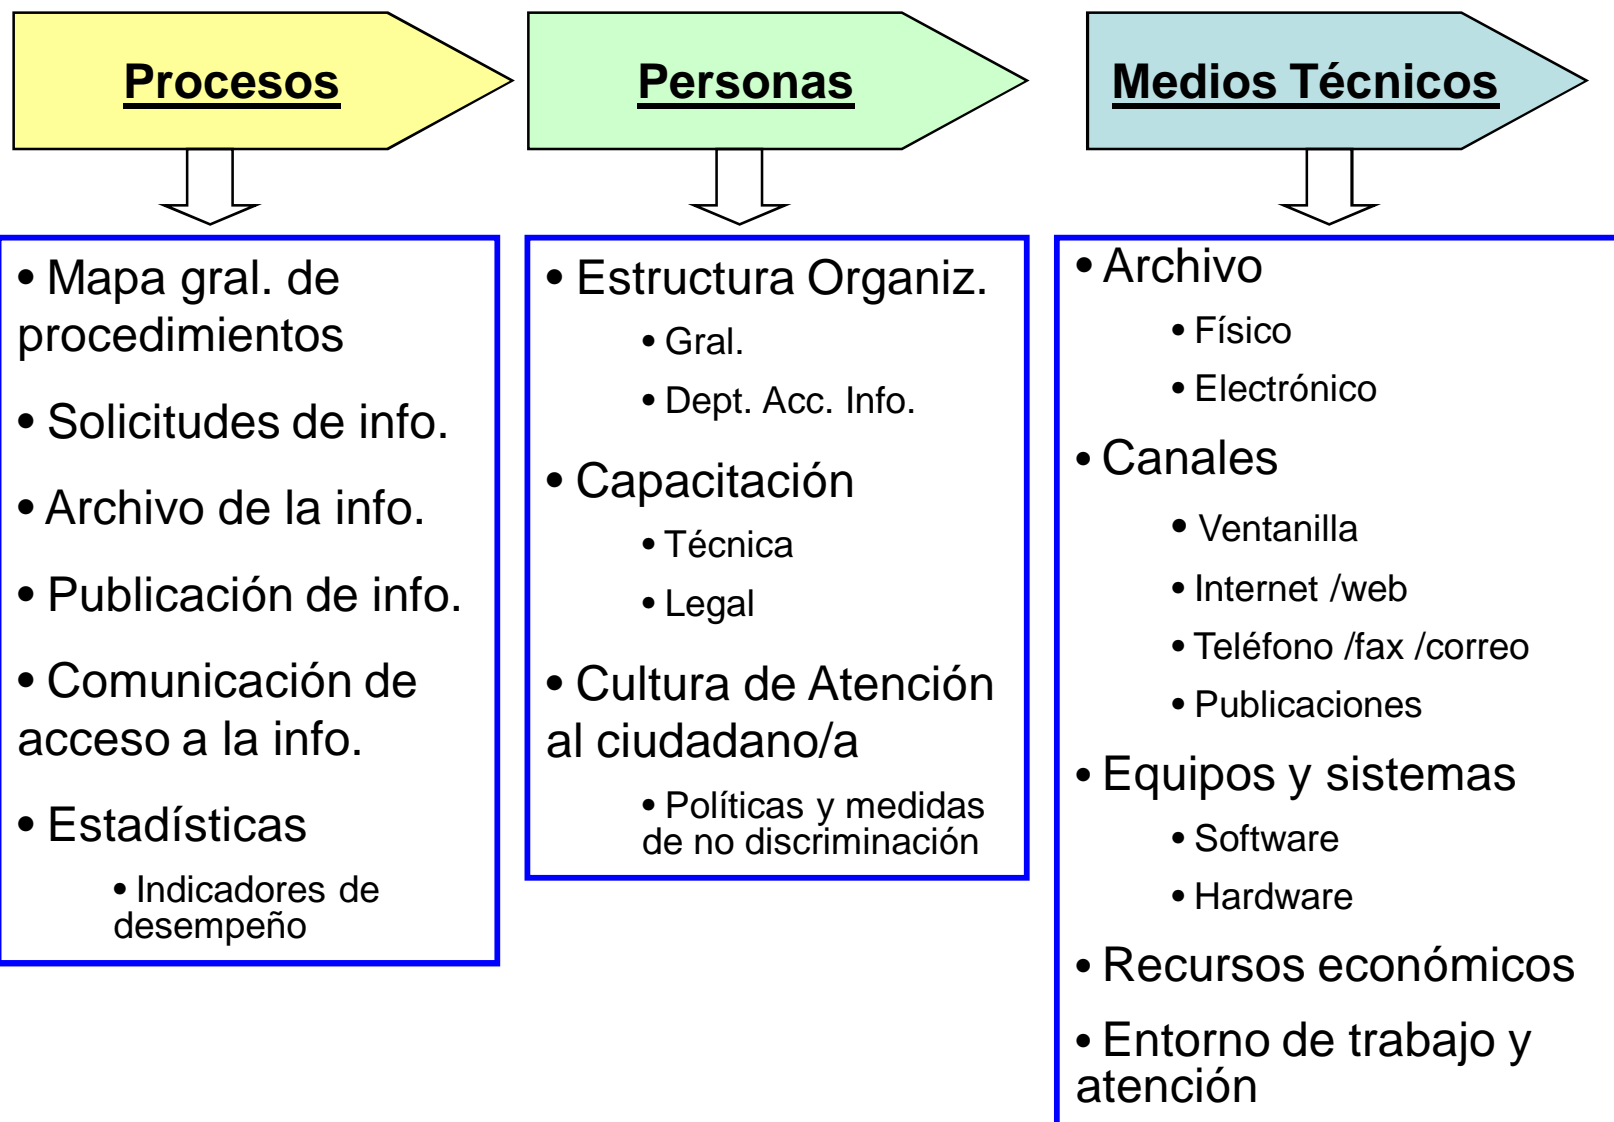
Procesos

• Mapa gral. de procedimientos
• Solicitudes de info.
• Archivo de la info.
• Publicación de info.
• Comunicación de acceso a la info.
• Estadísticas
• Indicadores de desempeño

Personas

• Estructura Organiz.
• Gral.
• Dept. Acc. Info.
• Capacitación
• Técnica
• Legal
• Cultura de Atención al ciudadano/a
• Políticas y medidas de no discriminación

Medios Técnicos

• Archivo
• Físico
• Electrónico
• Canales
• Ventanilla
• Internet /web
• Teléfono /fax /correo
• Publicaciones
• Equipos y sistemas
• Software
• Hardware
• Recursos económicos
• Entorno de trabajo y atención